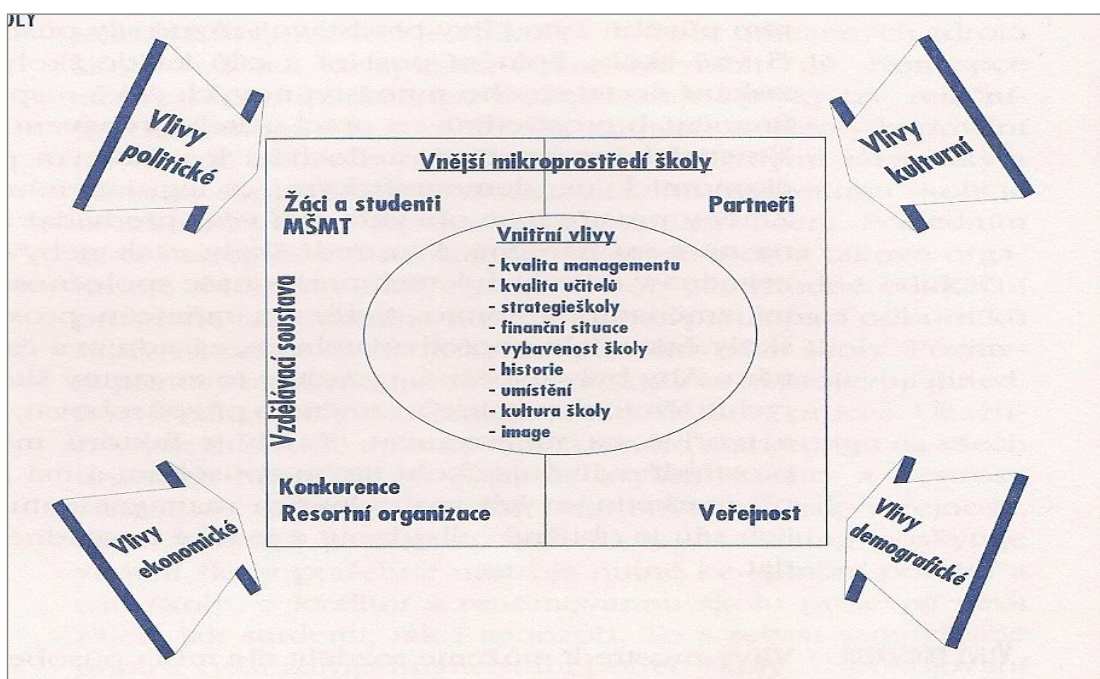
ULY

Vlivy politické

Vlivy kulturní

Vnější mikroprostředí školy

Žáci a studenti
MŠMT

Partneři

Vzdělávací soustava

Vnitřní vlivy
- kvalita managementu
- kvalita učitelů
- strategieškoly
- finanční situace
- vybavenost školy
- historie
- umístění
- kultura školy
- image

Konkurence
Resortní organizace

Veřejnost

Vlivy ekonomické

Vlivy demografické